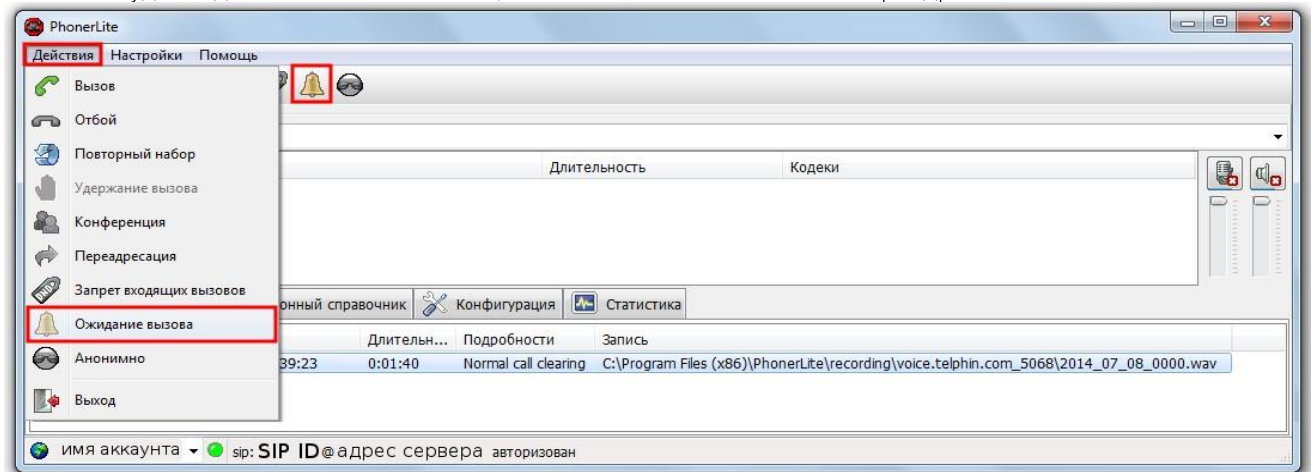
PhonerLite

Действия Настройки Помощь

Вызов
Отбой
Повторный набор
Удержание вызова
Конференция
Переадресация
Запрет входящих вызовов
Ожидание вызова
Анонимно
Выход

Длительность Кодеки

онный справочник Конфигурация Статистика

| | Длительн... | Подробности | Запись |
|---|---|---|---|
| 39:23 | 0:01:40 | Normal call clearing | C:\Program Files (x86)\PhonerLite\recording\voice.telphin.com_5068\2014_07_08_0000.wav |

имя аккаунта sip: SIP ID@адрес сервера авторизован